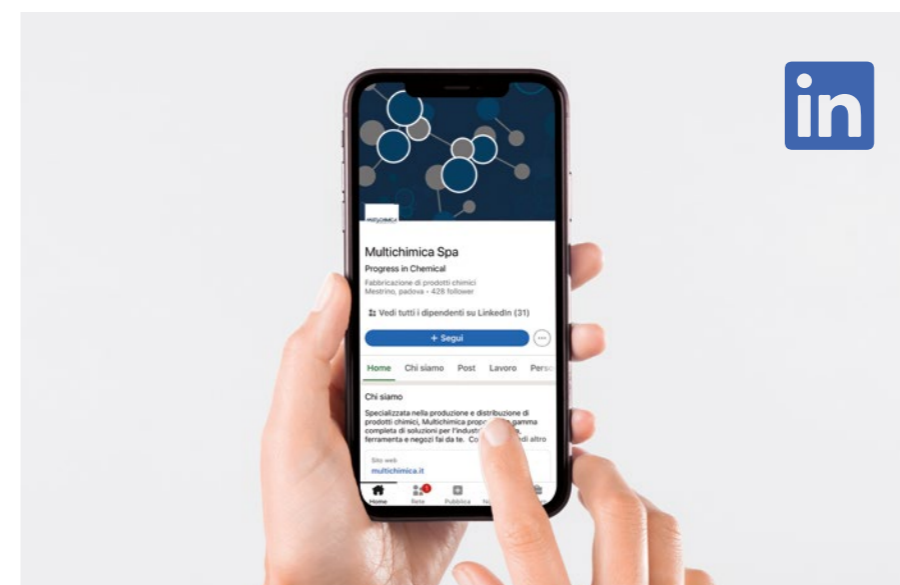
in

MULTICHIMICA

Multichimica Spa

Progress in Chemical

Fabbricazione di prodotti chimici
Mestrino, padova · 428 follower

Vedi tutti i dipendenti su LinkedIn (31)

+ Segui

Home Chi siamo Post Lavoro Perso

Chi siamo

Specializzata nella produzione e distribuzione di prodotti chimici, Multichimica prop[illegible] gamma completa di soluzioni per l'industr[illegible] ferramenta e negozi fai da te. Co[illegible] di altro

Sito web
multichimica.it

Home Rete Pubblica N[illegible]